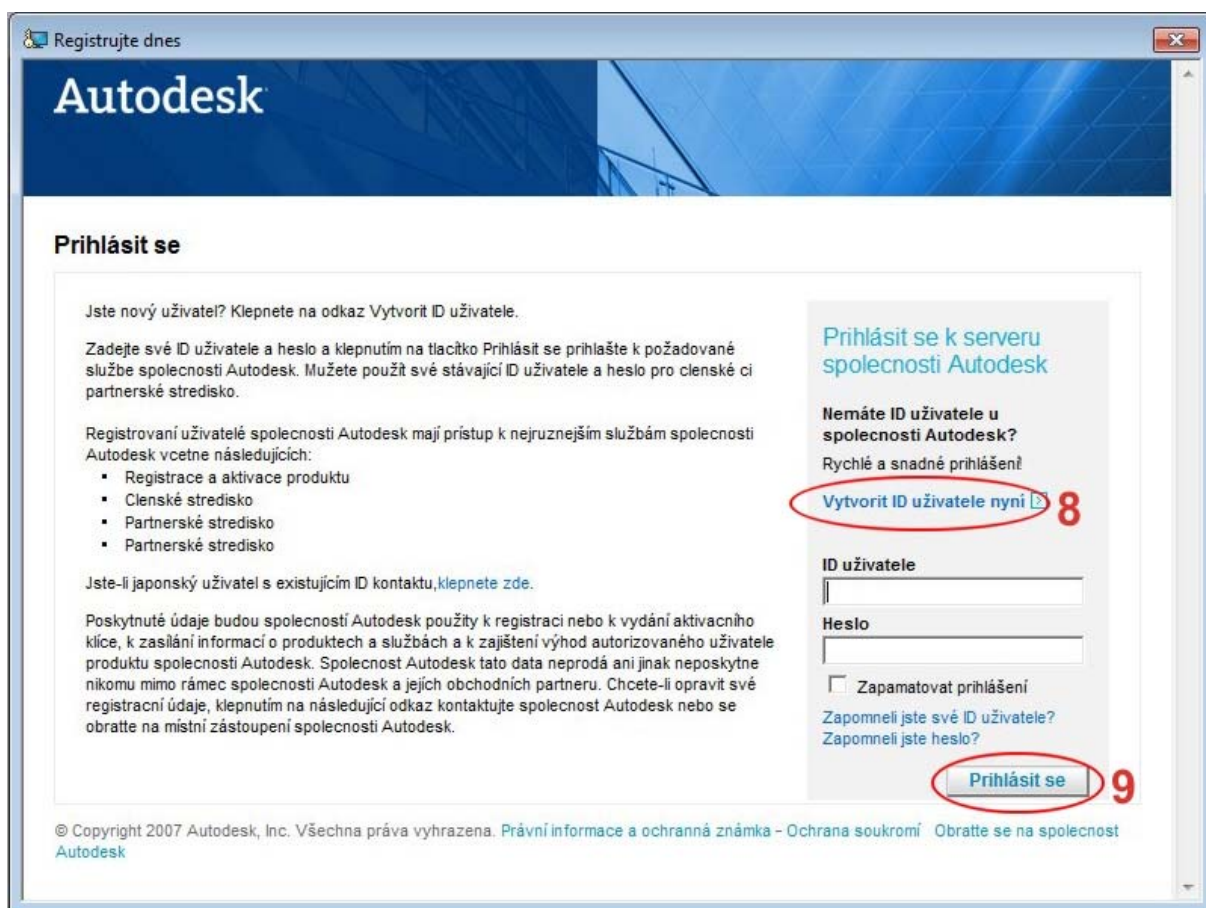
Registrujte dnes

Autodesk

Prihlásit se

Jste nový uživatel? Klepnete na odkaz Vytvorit ID uživatele.

Zadejte své ID uživatele a heslo a klepnutím na tlacítko Prihlašte se prihlašte k požadované službe spolecnosti Autodesk. Mužete použít své stávající ID uživatele a heslo pro clenské ci partnerské stredisko.

Registrovaní uživatelé spolecnosti Autodesk mají prístup k nejruznejším službám spolecnosti Autodesk vcetne následujících:
- Registrace a aktivace produktu
- Clenské stredisko
- Partnerské stredisko
- Partnerské stredisko

Jste-li japonský uživatel s existujícím ID kontaktu, klepnete zde.

Poskytnuté údaje budou spolecností Autodesk použity k registraci nebo k vydání aktivacního klíce, k zasílání informací o produktech a službách a k zajištení výhod autorizovaného uživatele produktu spolecnosti Autodesk. Spolecnost Autodesk tato data neprodá ani jinak neposkytne nikomu mimo rámec spolecnosti Autodesk a jejích obchodních partneru. Chcete-li opravit své registrační údaje, klepnutím na následující odkaz kontaktujte spolecnost Autodesk nebo se obratte na místní zástoupení spolecnosti Autodesk.

Prihlásit se k serveru spolecnosti Autodesk

Nemáte ID uživatele u spolecnosti Autodesk?

Rychlé a snadné prihlášení!

Vytvorit ID uživatele nyní

8

ID uživatele

Heslo

Zapamatovat prihlášení

Zapomneli jste své ID uživatele?
Zapomneli jste heslo?

Prihlásit se

9

© Copyright 2007 Autodesk, Inc. Všechna práva vyhrazena. Právní informace a ochranná známka - Ochrana soukromí Obratte se na spolecnost Autodesk